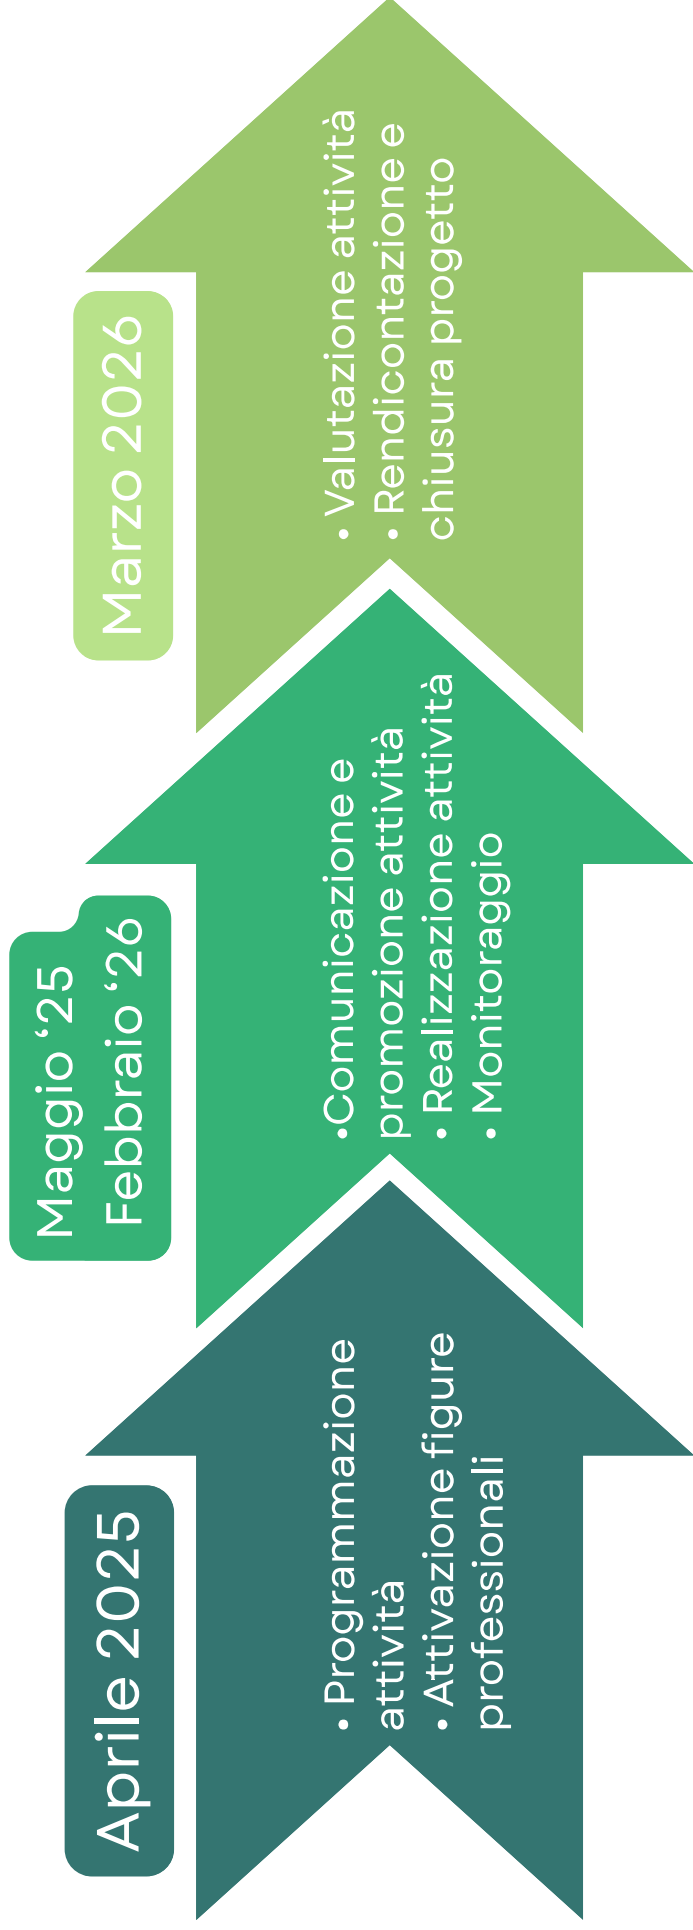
Aprile 2025

• Programmazione attività
• Attivazione figure professionali

Maggio ‘25
Febbraio ‘26

•Comunicazione e promozione attività
• Realizzazione attività
• Monitoraggio

Marzo 2026

• Valutazione attività
• Rendicontazione e chiusura progetto